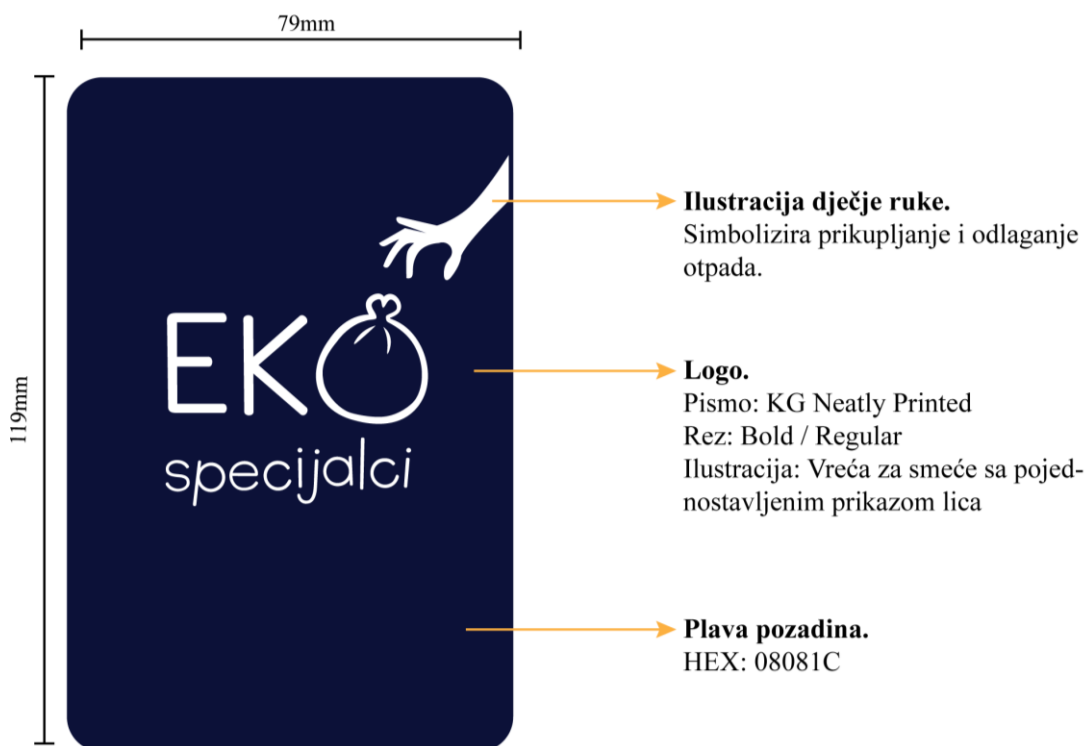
79mm

119mm

EKO
specijalci

**Ilustracija dječje ruke.**
Simbolizira prikupljanje i odlaganje otpada.

**Logo.**
Pismo: KG Neatly Printed
Rez: Bold / Regular
Ilustracija: Vreća za smeće sa pojednostavljenim prikazom lica

**Plava pozadina.**
HEX: 08081C